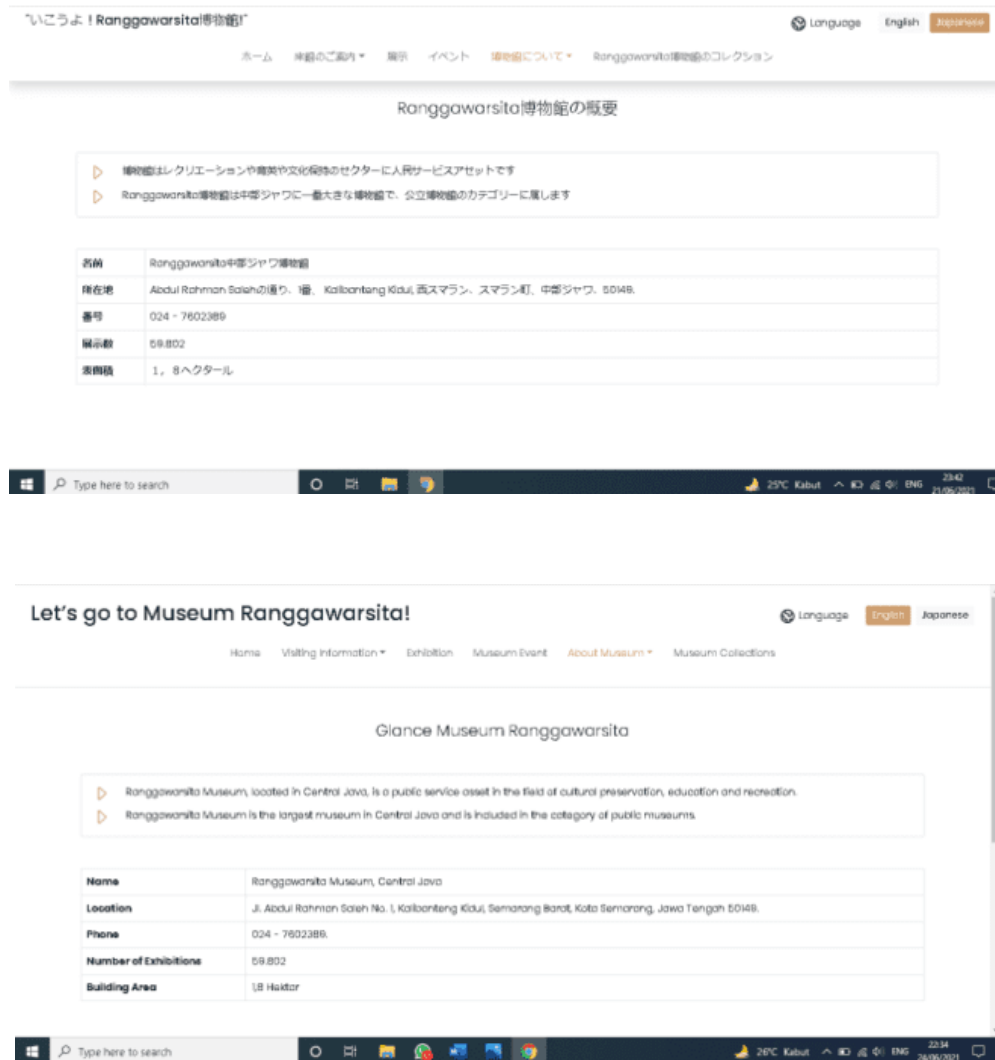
"いこうよ！Ranggawarsita博物館!"

Language English Japanese

ホーム 来館のご案内 ▾ 展示 イベント 博物館について ▾ Ranggawarsita博物館のコレクション

Ranggawarsita博物館の概要

博物館はレクリエーションや教育や文化保持のセクターに人民サービスアセットです

Ranggawarsita博物館は中部ジャワに一番大きな博物館で、公立博物館のカテゴリーに属します

| 名前 | Ranggawarsita中部ジャワ博物館 |
|---|---|
| 所在地 | Abdul Rahman Salehの通り、1番、Kalibanteng Kidul, 西スマラン、スマラン町、中部ジャワ、50149. |
| 番号 | 024 - 7602389 |
| 展示数 | 59.802 |
| 床面積 | 1，8ヘクタール |

Type here to search

25°C Kabut ENG 23:42 21/06/2021

Let's go to Museum Ranggawarsita!

Language English Japanese

Home Visiting Information ▾ Exhibition Museum Event About Museum ▾ Museum Collections

Glance Museum Ranggawarsita

Ranggawarsita Museum, located in Central Java, is a public service asset in the field of cultural preservation, education and recreation.

Ranggawarsita Museum is the largest museum in Central Java and is included in the category of public museums.

| Name | Ranggawarsita Museum, Central Java |
|---|---|
| Location | Jl. Abdul Rahman Saleh No. 1, Kalibanteng Kidul, Semarang Barat, Kota Semarang, Jawa Tengah 50149. |
| Phone | 024 - 7602389. |
| Number of Exhibitions | 59.802 |
| Building Area | 1,8 Hektar |

Type here to search

26°C Kabut ENG 22:34 24/06/2021